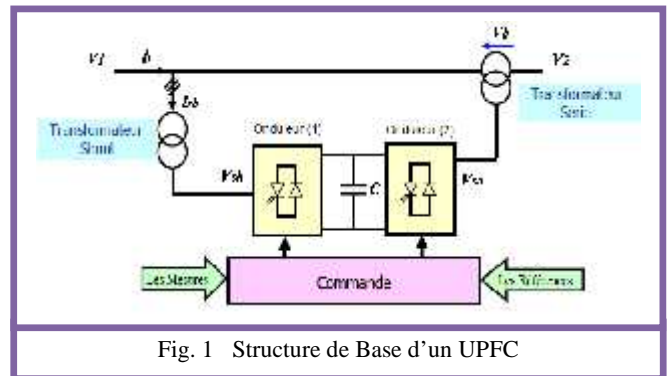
$V_1$

$I_1$

$V_2$

$V_p$

$I_{sh}$

Transformateur Shunt

Transformateur Série

Onduleur (1)

Onduleur (2)

$V_{sh}$

$C$

$V_{se}$

Les Mesures

Commande

Les Références

Fig. 1 Structure de Base d'un UPFC